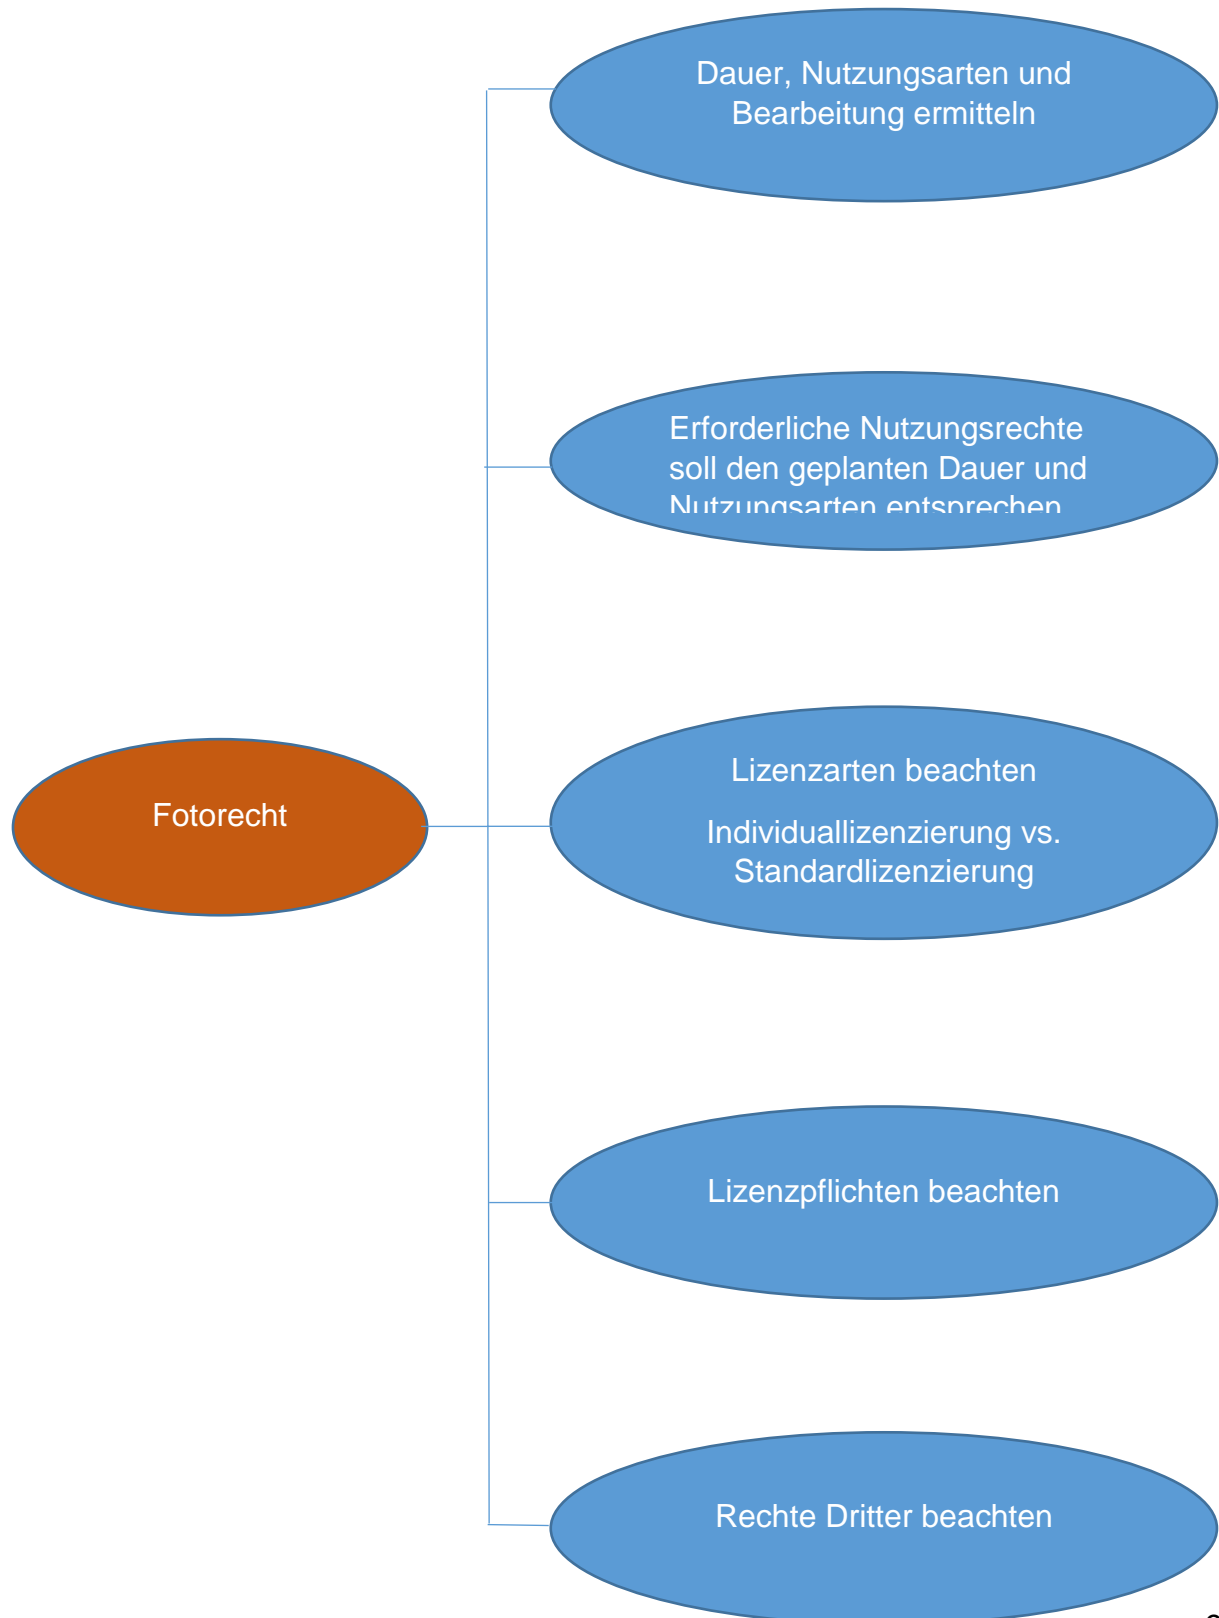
Dauer, Nutzungsarten und Bearbeitung ermitteln

Erforderliche Nutzungsrechte soll den geplanten Dauer und Nutzungsarten entsprechen

Fotorecht

Lizenzarten beachten

Individuallizenzierung vs. Standardlizenzierung

Lizenzpflichten beachten

Rechte Dritter beachten